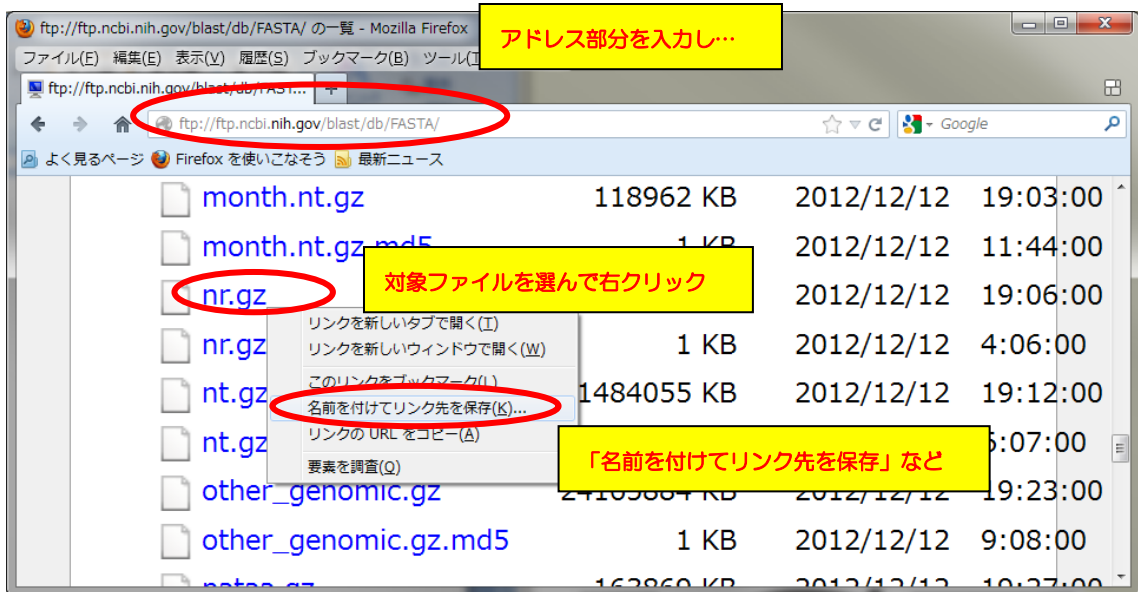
ftp://ftp.ncbi.nih.gov/blast/db/FASTA/ の一覧 - Mozilla Firefox

アドレス部分を入力し…

ファイル(F) 編集(E) 表示(V) 履歴(S) ブックマーク(B) ツール(T)

ftp://ftp.ncbi.nih.gov/blast/db/FAST...

ftp://ftp.ncbi.nih.gov/blast/db/FASTA/

Google

よく見るページ Firefox を使いこなそう 最新ニュース

| | | | |
|---|---|---|---|
| month.nt.gz | 118962 KB | 2012/12/12 | 19:03:00 |
| month.nt.gz.md5 | 1 KB | 2012/12/12 | 11:44:00 |
| nr.gz | | 2012/12/12 | 19:06:00 |
| nr.gz | 1 KB | 2012/12/12 | 4:06:00 |
| nt.gz | 1484055 KB | 2012/12/12 | 19:12:00 |
| nt.gz | | | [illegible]:07:00 |
| other_genomic.gz | 24105884 KB | 2012/12/12 | 19:23:00 |
| other_genomic.gz.md5 | 1 KB | 2012/12/12 | 9:08:00 |
| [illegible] | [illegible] | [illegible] | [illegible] |

対象ファイルを選んで右クリック

リンクを新しいタブで開く(T)
リンクを新しいウィンドウで開く(W)
このリンクをブックマーク(L)
名前を付けてリンク先を保存(K)...
リンクの URL をコピー(A)
要素を調査(Q)

「名前を付けてリンク先を保存」など